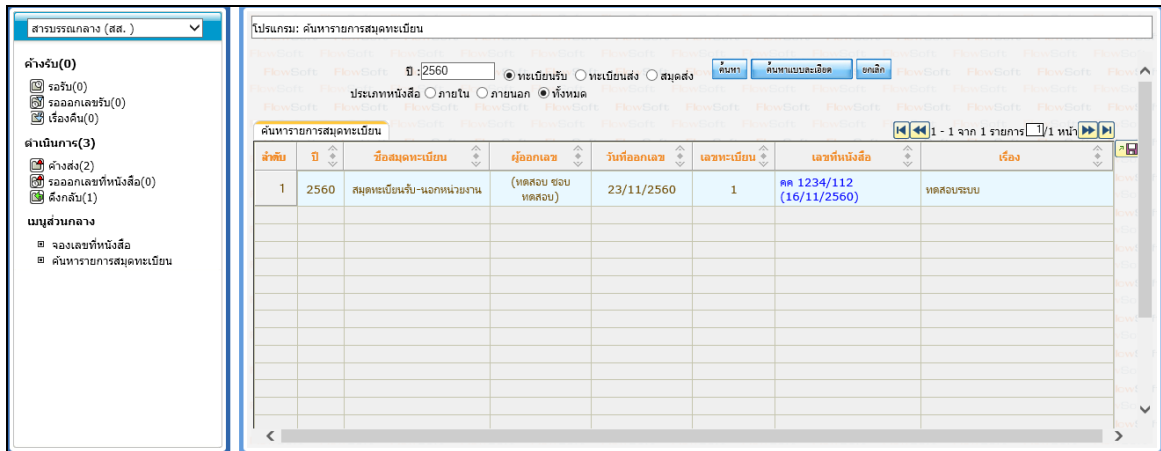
สารบรรณกลาง (สส. )

ค้างรับ(0)
รอรับ(0)
รอออกเลขรับ(0)
เรื่องคืน(0)

ดำเนินการ(3)
ค้างส่ง(2)
รอออกเลขที่หนังสือ(0)
ดึงกลับ(1)

เมนูส่วนกลาง
จองเลขที่หนังสือ
ค้นหารายการสมุดทะเบียน

โปรแกรม: ค้นหารายการสมุดทะเบียน

ปี : 2560 ทะเบียนรับ ทะเบียนส่ง สมุดส่ง
ค้นหา ค้นหาแบบละเอียด ยกเลิก
ประเภทหนังสือ ภายใน ภายนอก ทั้งหมด

ค้นหารายการสมุดทะเบียน
1 - 1 จาก 1 รายการ 1/1 หน้า

| ลำดับ | ปี | ชื่อสมุดทะเบียน | ผู้ออกเลข | วันที่ออกเลข | เลขทะเบียน | เลขที่หนังสือ | เรื่อง |
|---|---|---|---|---|---|---|---|
| 1 | 2560 | สมุดทะเบียนรับ-นอกหน่วยงาน | (ทดสอบ ชอบทดสอบ) | 23/11/2560 | 1 | คค 1234/112 (16/11/2560) | ทดสอบระบบ |